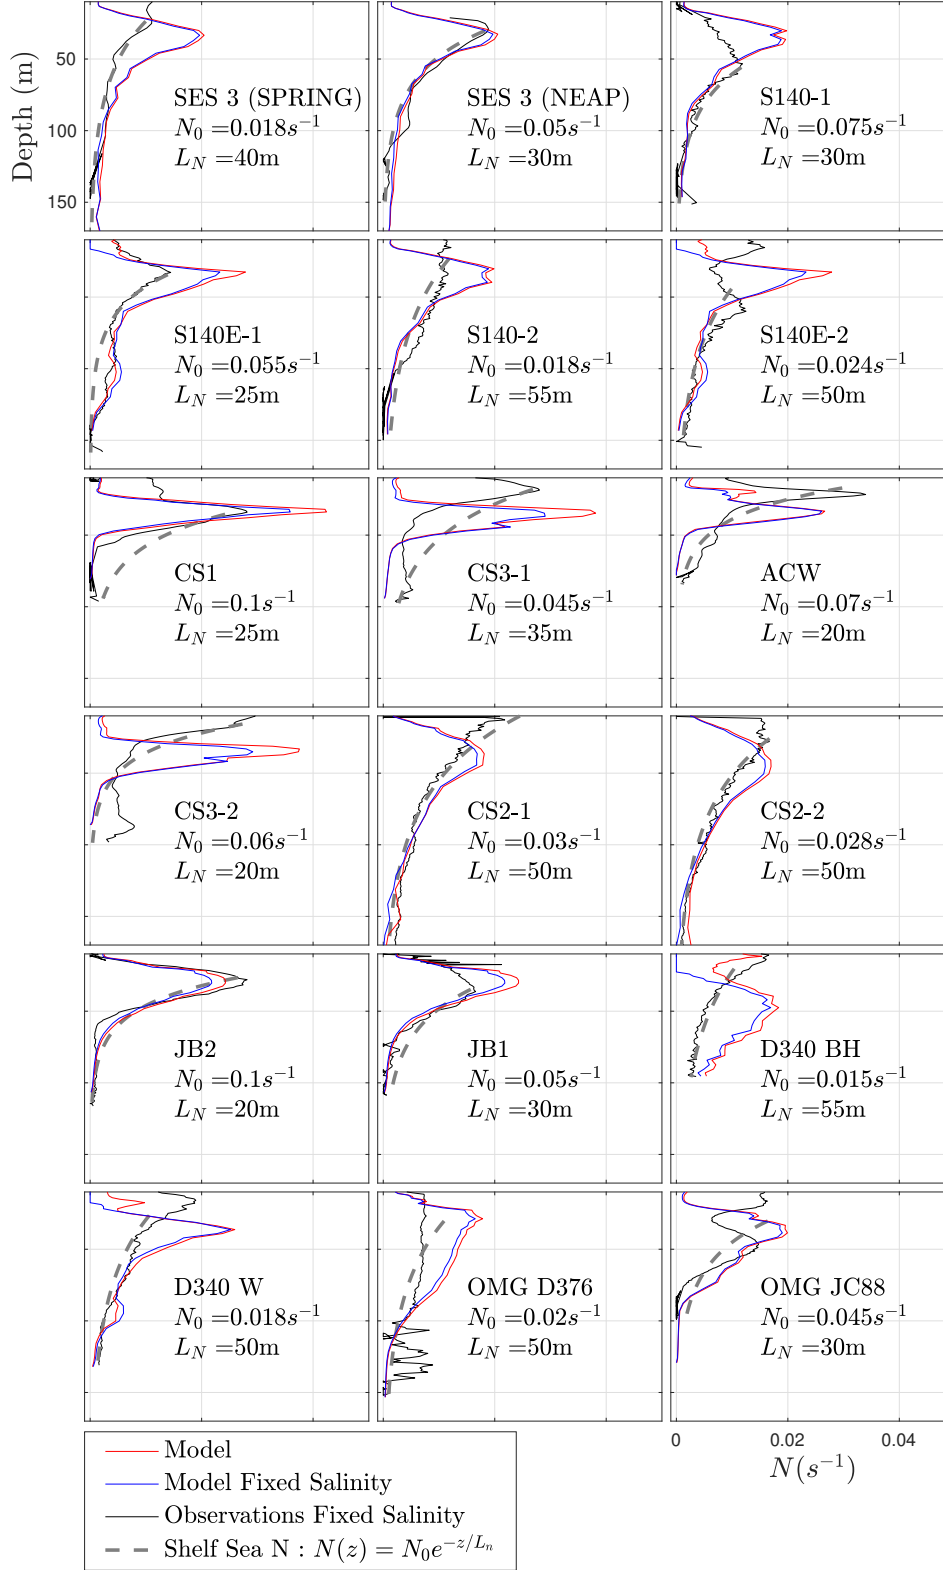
Depth (m)
50
100
150

SES 3 (SPRING)
$N_0 = 0.018 s^{-1}$
$L_N = 40$m

SES 3 (NEAP)
$N_0 = 0.05 s^{-1}$
$L_N = 30$m

S140-1
$N_0 = 0.075 s^{-1}$
$L_N = 30$m

S140E-1
$N_0 = 0.055 s^{-1}$
$L_N = 25$m

S140-2
$N_0 = 0.018 s^{-1}$
$L_N = 55$m

S140E-2
$N_0 = 0.024 s^{-1}$
$L_N = 50$m

CS1
$N_0 = 0.1 s^{-1}$
$L_N = 25$m

CS3-1
$N_0 = 0.045 s^{-1}$
$L_N = 35$m

ACW
$N_0 = 0.07 s^{-1}$
$L_N = 20$m

CS3-2
$N_0 = 0.06 s^{-1}$
$L_N = 20$m

CS2-1
$N_0 = 0.03 s^{-1}$
$L_N = 50$m

CS2-2
$N_0 = 0.028 s^{-1}$
$L_N = 50$m

JB2
$N_0 = 0.1 s^{-1}$
$L_N = 20$m

JB1
$N_0 = 0.05 s^{-1}$
$L_N = 30$m

D340 BH
$N_0 = 0.015 s^{-1}$
$L_N = 55$m

D340 W
$N_0 = 0.018 s^{-1}$
$L_N = 50$m

OMG D376
$N_0 = 0.02 s^{-1}$
$L_N = 50$m

OMG JC88
$N_0 = 0.045 s^{-1}$
$L_N = 30$m

Model
Model Fixed Salinity
Observations Fixed Salinity
Shelf Sea N : $N(z) = N_0 e^{-z/L_n}$

0
0.02
0.04
$N(s^{-1})$